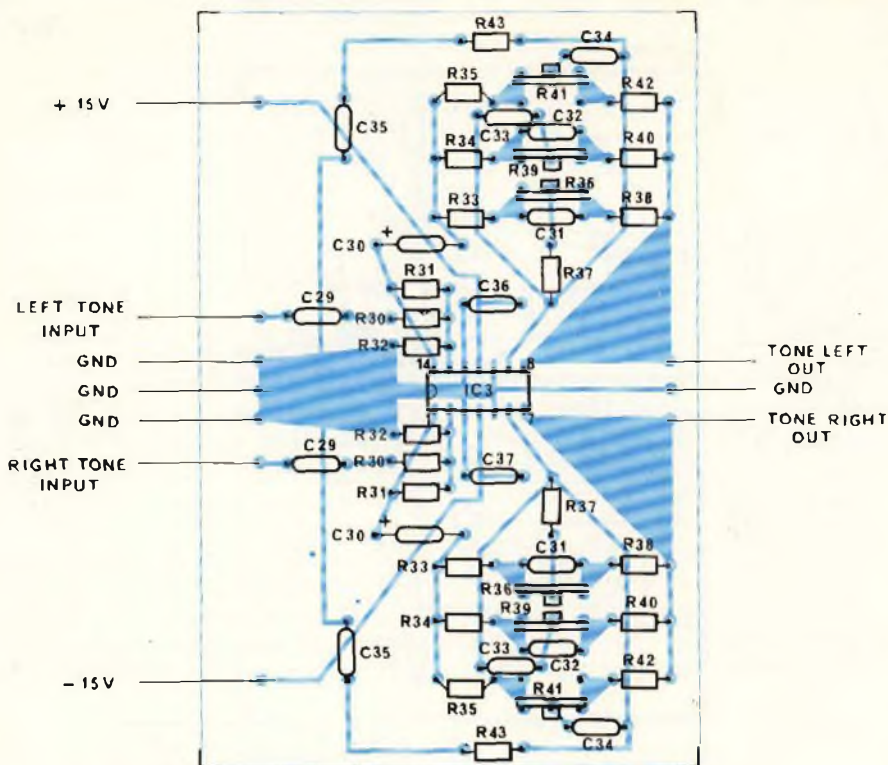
R43
C34
+ 15V
R35
R41
R42
C35
C33
C32
R34
R40
R39
R36
R33
R38
C31
C30
+
R37
R31
C36
LEFT TONE INPUT
C29
R30
R32
14
8
TONE LEFT OUT
GND
GND
IC3
GND
GND
TONE RIGHT OUT
R32
RIGHT TONE INPUT
C29
R30
C37
R31
R37
+
C30
R33
C31
R38
R36
R39
R34
R40
C35
C33
C32
R42
- 15V
R41
R35
C34
R43